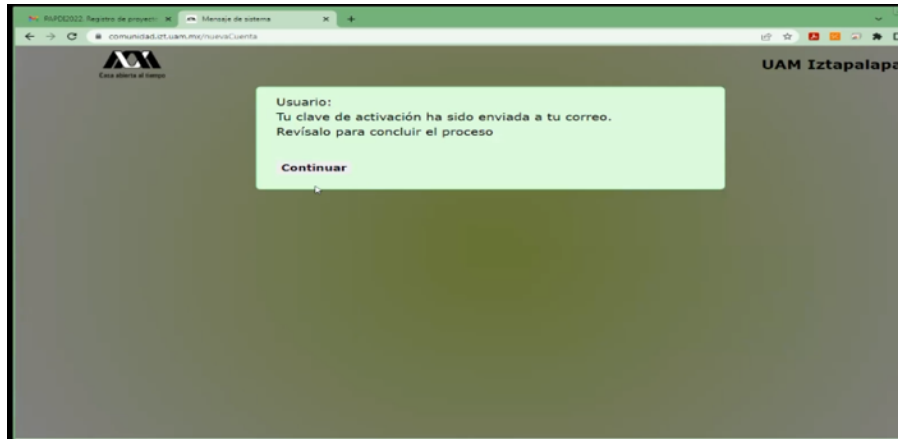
PAPDI2022: Registro de proyect ×
Mensaje de sistema ×
+
comunidad.izt.uam.mx/nuevaCuenta

Casa abierta al tiempo

UAM Iztapalapa

Usuario:
Tu clave de activación ha sido enviada a tu correo.
Revísalo para concluir el proceso

Continuar